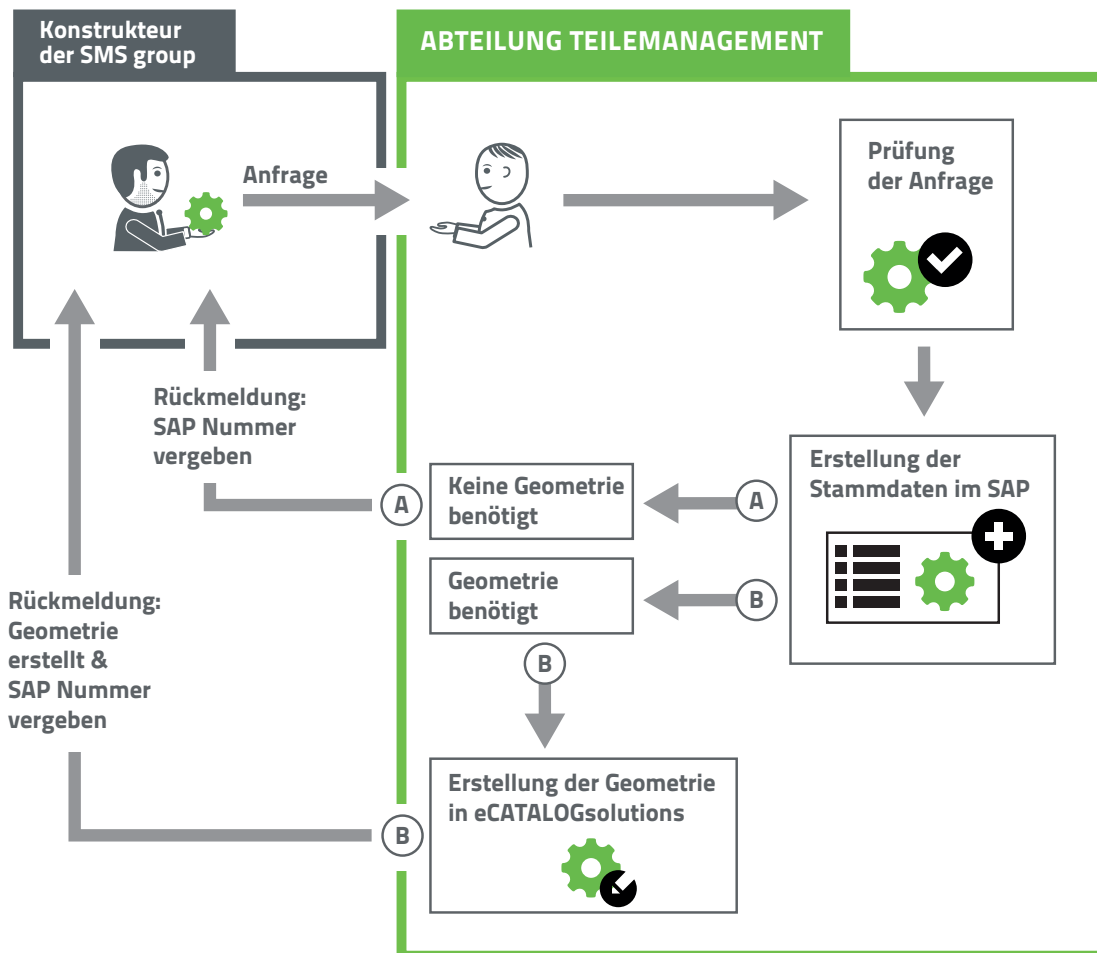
Konstrukteur der SMS group

ABTEILUNG TEILEMANAGEMENT

Anfrage

Prüfung der Anfrage

Rückmeldung: SAP Nummer vergeben

Erstellung der Stammdaten im SAP

A

Keine Geometrie benötigt

A

Geometrie benötigt

B

Rückmeldung: Geometrie erstellt & SAP Nummer vergeben

B

Erstellung der Geometrie in eCATALOGsolutions

B